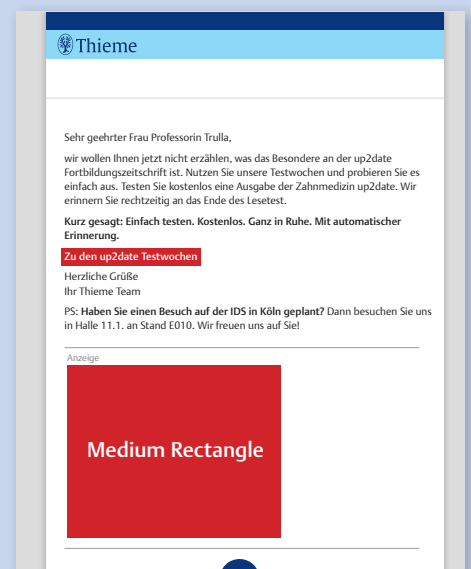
Thieme

Sehr geehrter Frau Professorin Trulla,

wir wollen Ihnen jetzt nicht erzählen, was das Besondere an der up2date Fortbildungszeitschrift ist. Nutzen Sie unsere Testwochen und probieren Sie es einfach aus. Testen Sie kostenlos eine Ausgabe der Zahnmedizin up2date. Wir erinnern Sie rechtzeitig an das Ende des Lesetest.

**Kurz gesagt: Einfach testen. Kostenlos. Ganz in Ruhe. Mit automatischer Erinnerung.**

Zu den up2date Testwochen

Herzliche Grüße
Ihr Thieme Team

PS: **Haben Sie einen Besuch auf der IDS in Köln geplant?** Dann besuchen Sie uns in Halle 11.1. an Stand E010. Wir freuen uns auf Sie!

Anzeige

Medium Rectangle